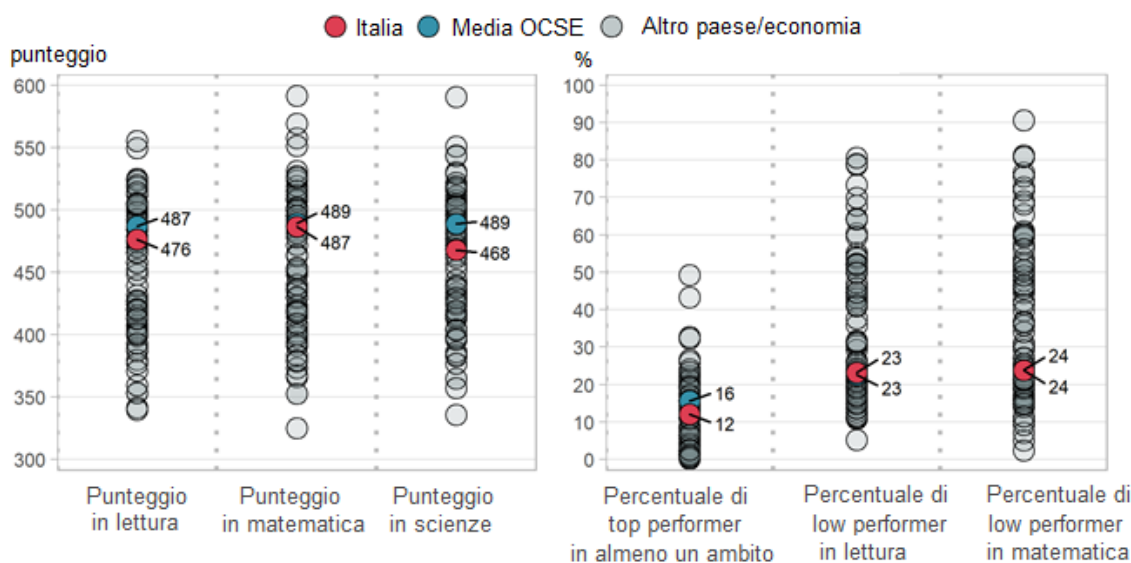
Italia Media OCSE Altro paese/economia

punteggio

600
550
500
450
400
350
300

487
476
489
487
489
468

Punteggio in lettura
Punteggio in matematica
Punteggio in scienze

%

100
90
80
70
60
50
40
30
20
10
0

16
12
23
23
24
24

Percentuale di top performer in almeno un ambito
Percentuale di low performer in lettura
Percentuale di low performer in matematica